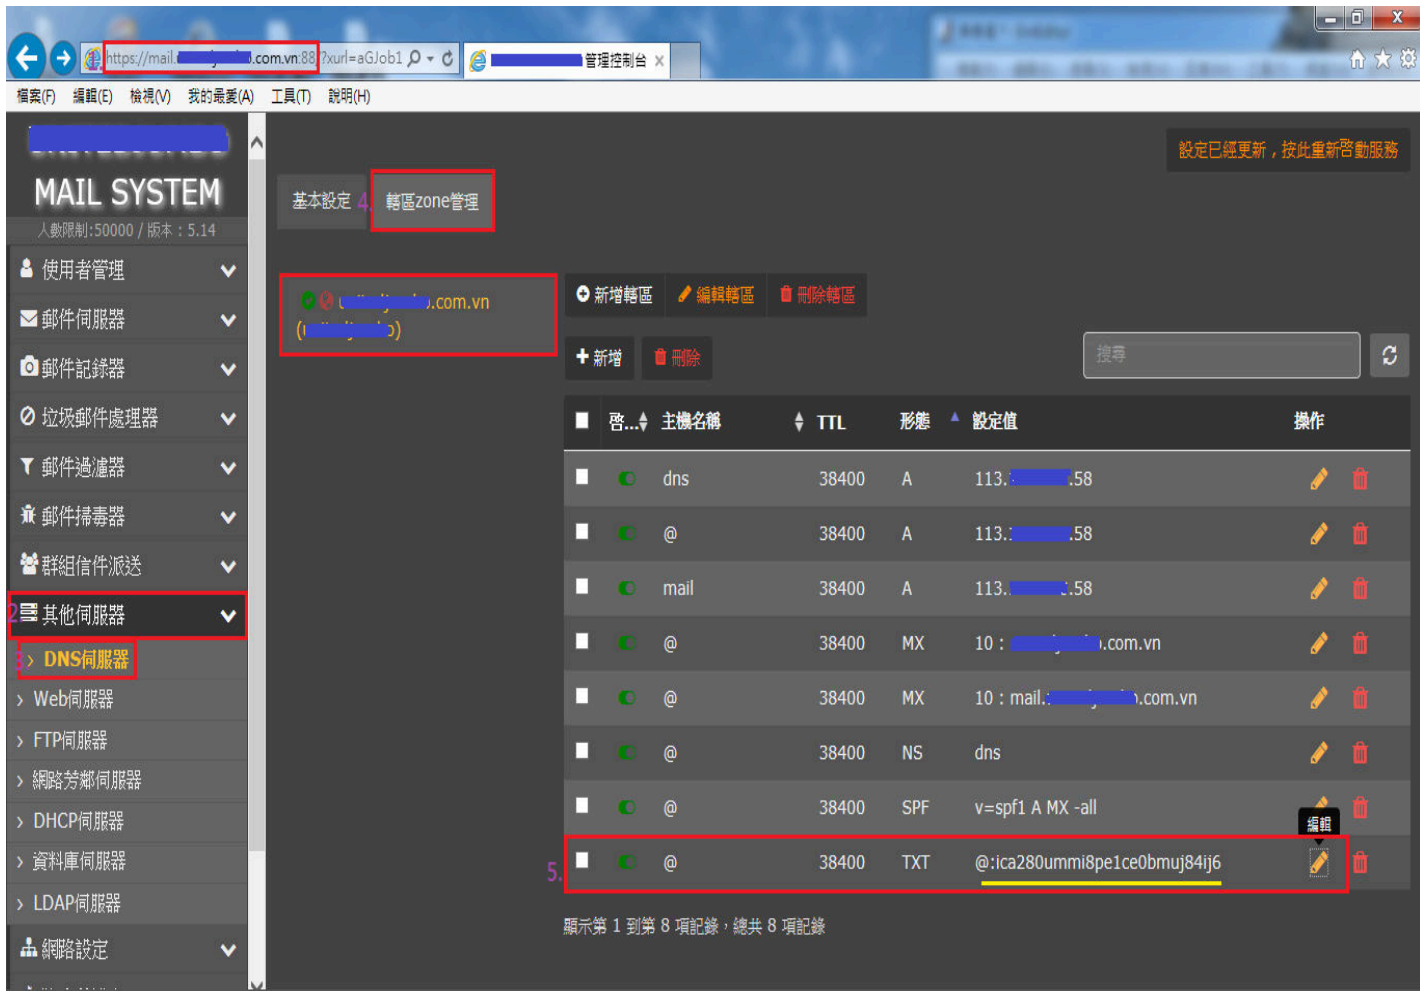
https://mail.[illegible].com.vn:88/?xurl=aGJob1
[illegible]管理控制台

檔案(F) 編輯(E) 檢視(V) 我的最愛(A) 工具(T) 說明(H)

MAIL SYSTEM
人數限制:50000 / 版本 : 5.14

設定已經更新，按此重新啓動服務

使用者管理
郵件伺服器
郵件記錄器
垃圾郵件處理器
郵件過濾器
郵件掃毒器
群組信件派送
2 其他伺服器
3 DNS伺服器
Web伺服器
FTP伺服器
網路芳鄰伺服器
DHCP伺服器
資料庫伺服器
LDAP伺服器
網路設定

基本設定 4 轄區zone管理

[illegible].com.vn ([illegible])

新增轄區 編輯轄區 刪除轄區

新增 刪除

搜尋

| | 啓... | 主機名稱 | TTL | 形態 | 設定值 | 操作 |
|---|---|---|---|---|---|---|
| | | dns | 38400 | A | 113.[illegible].58 | |
| | | @ | 38400 | A | 113.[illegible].58 | |
| | | mail | 38400 | A | 113.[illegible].58 | |
| | | @ | 38400 | MX | 10 : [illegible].com.vn | |
| | | @ | 38400 | MX | 10 : mail.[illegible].com.vn | |
| | | @ | 38400 | NS | dns | |
| | | @ | 38400 | SPF | v=spf1 A MX -all | 編輯 |
| 5. | | @ | 38400 | TXT | @:ica280ummi8pe1ce0bmuj84ij6 | |

顯示第 1 到第 8 項記錄，總共 8 項記錄